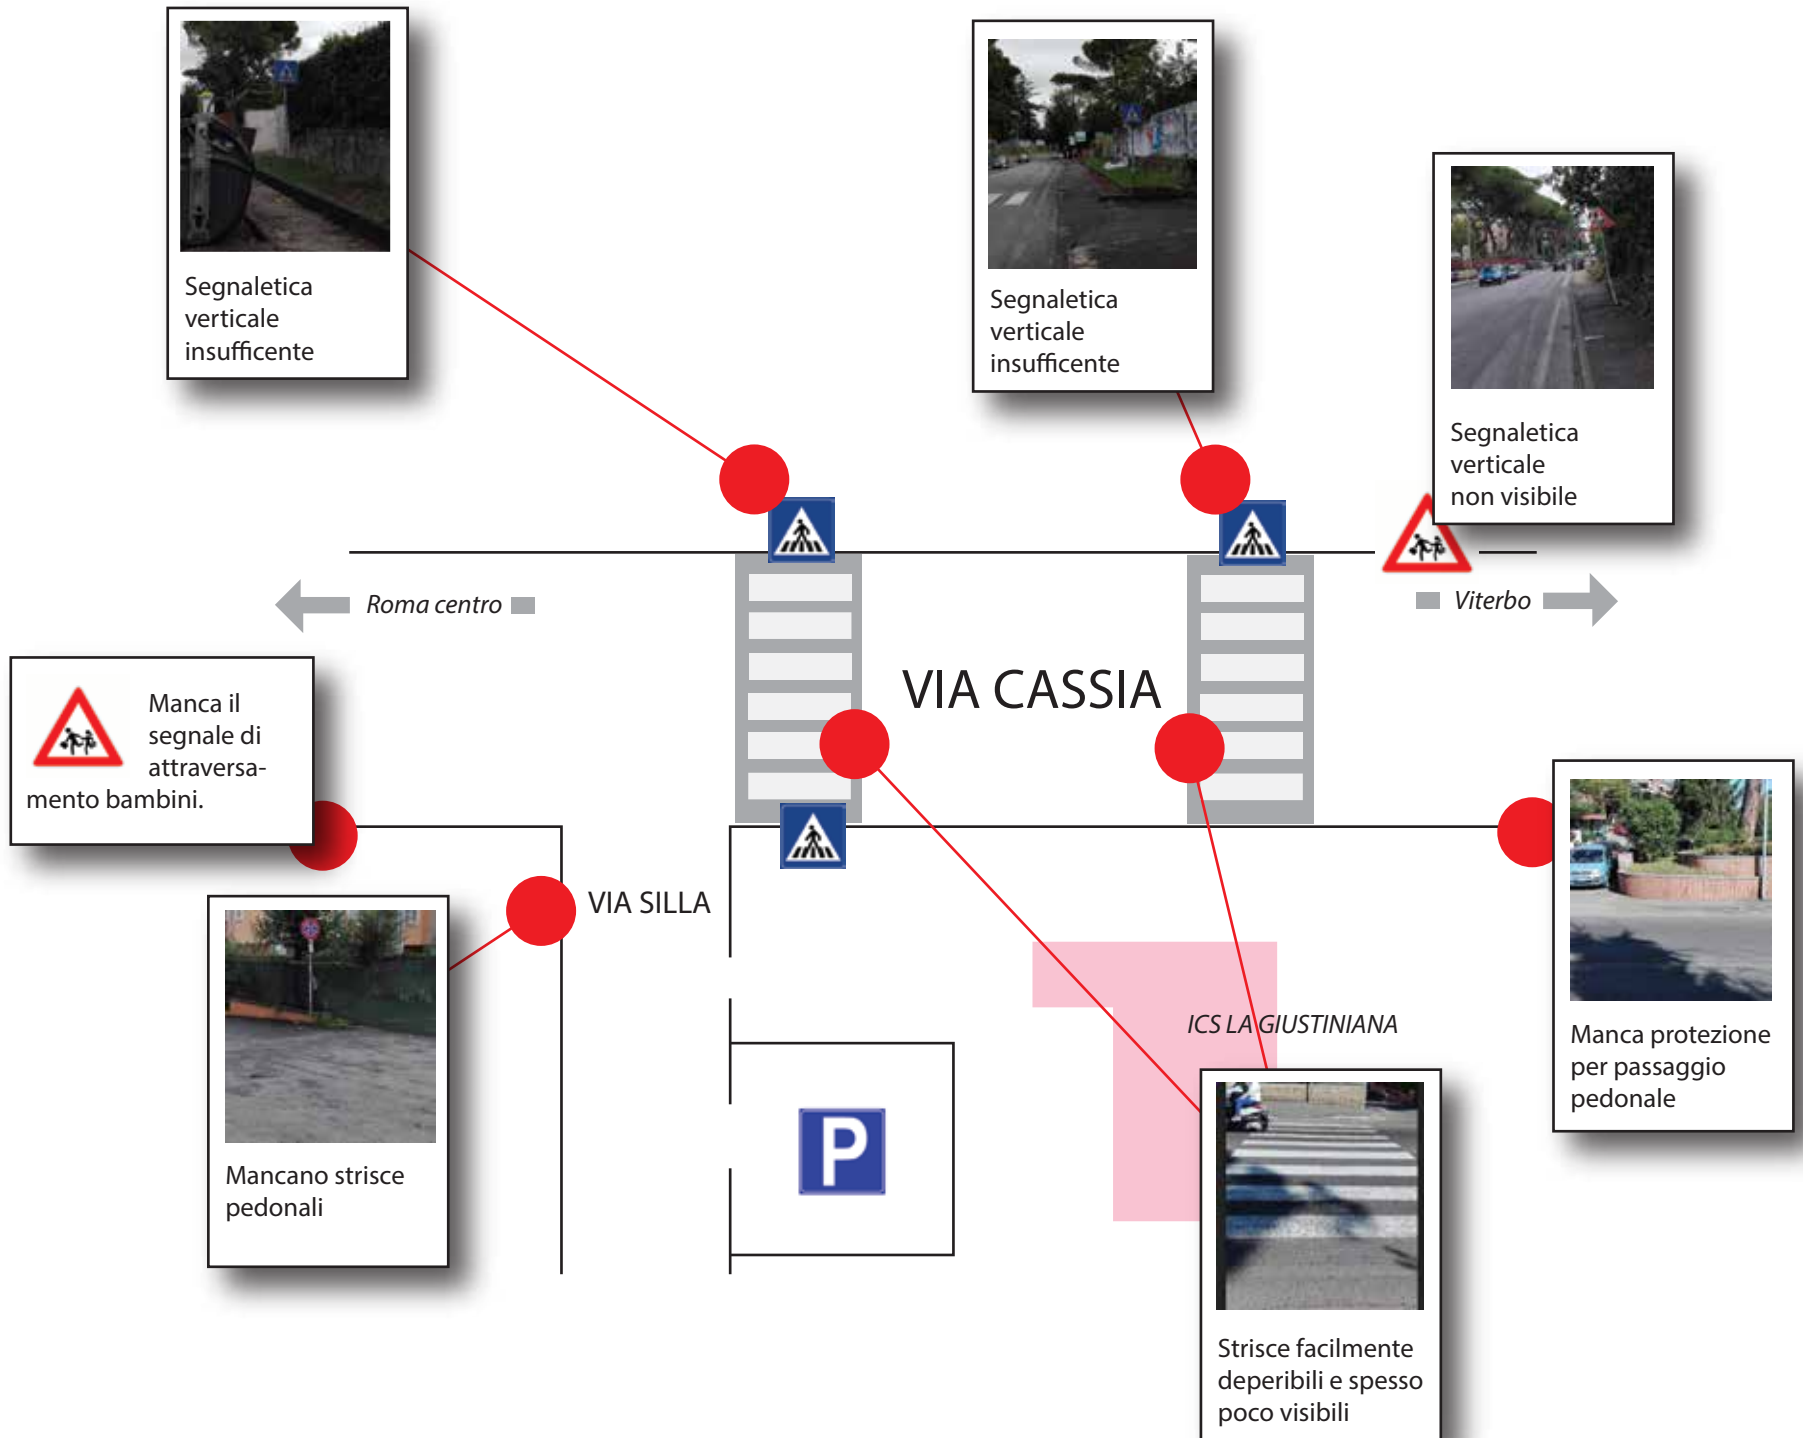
Segnaletica verticale insufficente

Segnaletica verticale insufficente

Segnaletica verticale non visibile

Roma centro

Viterbo

VIA CASSIA

Manca il segnale di attraversamento bambini.

VIA SILLA

Mancano strisce pedonali

ICS LA GIUSTINIANA

P

Manca protezione per passaggio pedonale

Strisce facilmente deperibili e spesso poco visibili